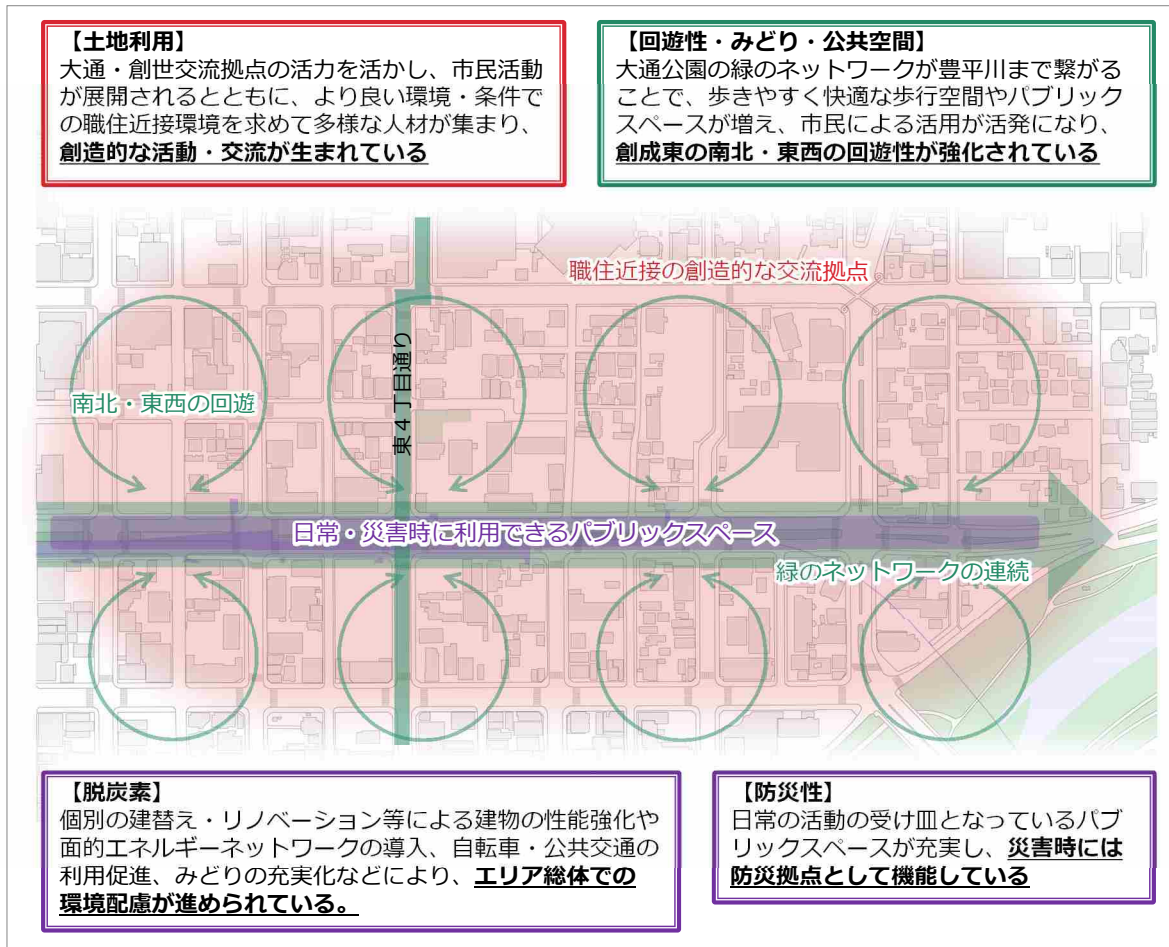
【土地利用】
大通・創世交流拠点の活力を活かし、市民活動が展開されるとともに、より良い環境・条件での職住近接環境を求めて多様な人材が集まり、**創造的な活動・交流が生まれている**

【回遊性・みどり・公共空間】
大通公園の緑のネットワークが豊平川まで繋がることで、歩きやすく快適な歩行空間やパブリックスペースが増え、市民による活用が活発になり、**創成東の南北・東西の回遊性が強化されている**

職住近接の創造的な交流拠点

東４丁目通り

南北・東西の回遊

日常・災害時に利用できるパブリックスペース

緑のネットワークの連続

【脱炭素】
個別の建替え・リノベーション等による建物の性能強化や面的エネルギーネットワークの導入、自転車・公共交通の利用促進、みどりの充実化などにより、**エリア総体での環境配慮が進められている。**

【防災性】
日常の活動の受け皿となっているパブリックスペースが充実し、**災害時には防災拠点として機能している**